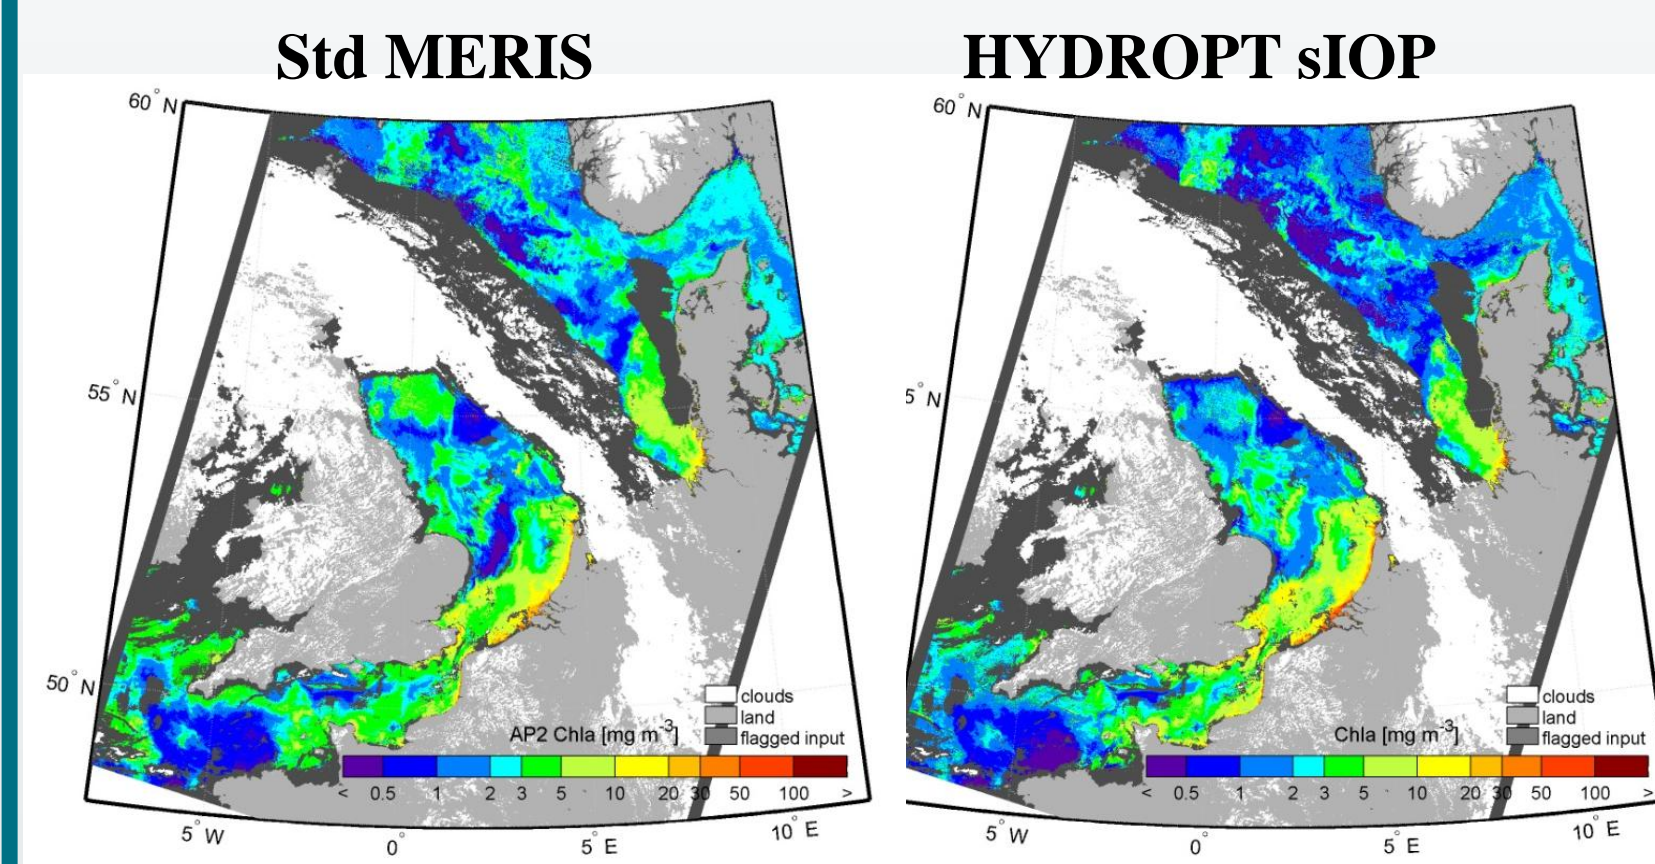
Std MERIS

60° N

55° N

50° N

5° W

0°

5° E

10° E

clouds
land
flagged input

AP2 Chla [mg m$^{-3}$]

< 0.5 1 2 3 5 10 20 30 50 100 >

HYDROPT sIOP

60° N

5° N

5° W

0°

5° E

10° E

clouds
land
flagged input

Chla [mg m$^{-3}$]

< 0.5 1 2 3 5 10 20 30 50 100 >